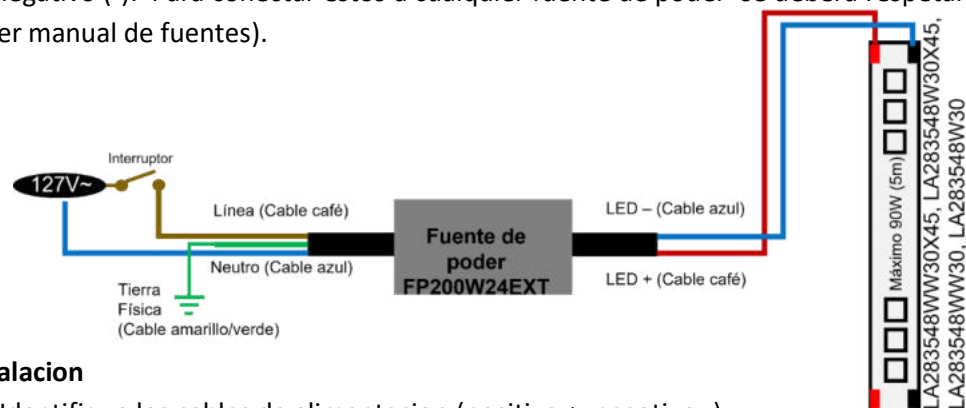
negativo (-). Para conectar éstos a cualquier fuente de poder se deberá respetar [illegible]
er manual de fuentes).

Interruptor

127V~

Línea (Cable café)

Neutro (Cable azul)

Tierra
Física
(Cable amarillo/verde)

Fuente de poder
FP200W24EXT

LED – (Cable azul)

LED + (Cable café)

Máximo 90W (5m)
LA283548WW30X45, LA283548W30X45,
LA283548WW30, LA283548W30

alacion

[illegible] Identifique los cables de alimentacion (positivo y negativo)